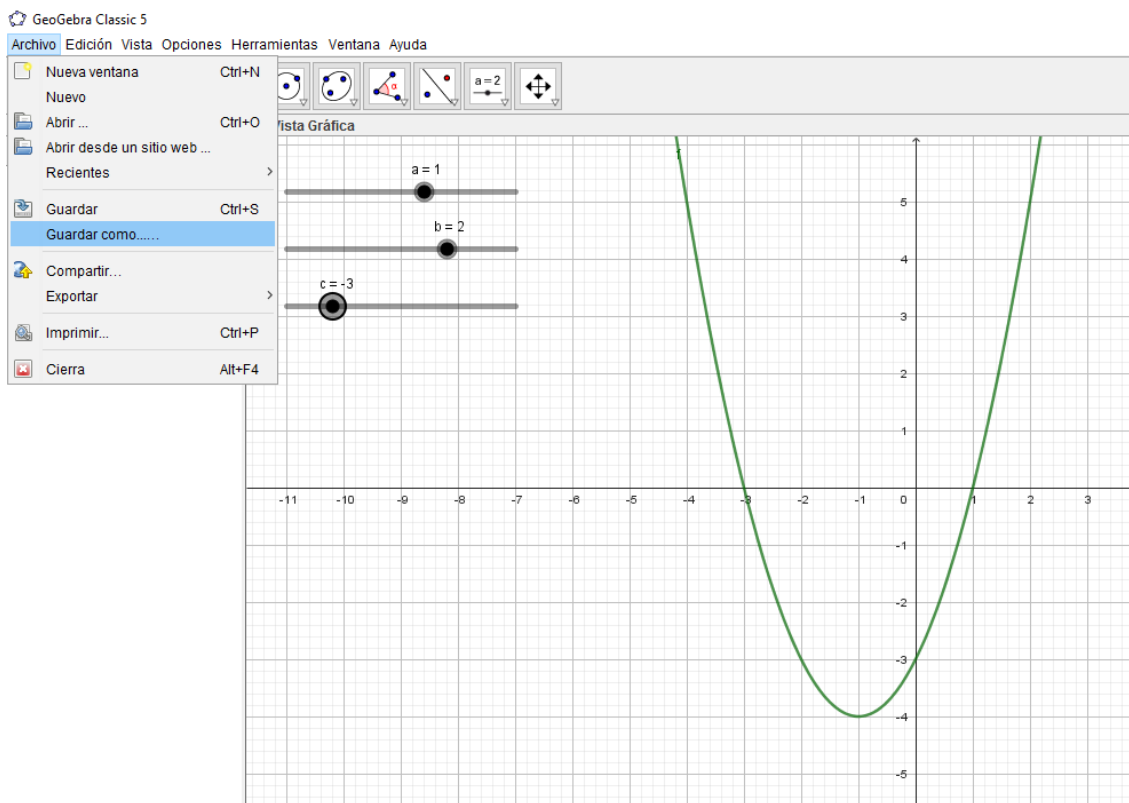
GeoGebra Classic 5

Archivo Edición Vista Opciones Herramientas Ventana Ayuda

Nueva ventana Ctrl+N
Nuevo
Abrir ... Ctrl+O
Abrir desde un sitio web ...
Recientes
Guardar Ctrl+S
Guardar como......
Compartir...
Exportar
Imprimir... Ctrl+P
Cierra Alt+F4

a = 2

Vista Gráfica

a = 1
b = 2
c = -3

f

5
4
3
2
1
-11 -10 -9 -8 -7 -6 -5 -4 -3 -2 -1 0 1 2 3
-1
-2
-3
-4
-5